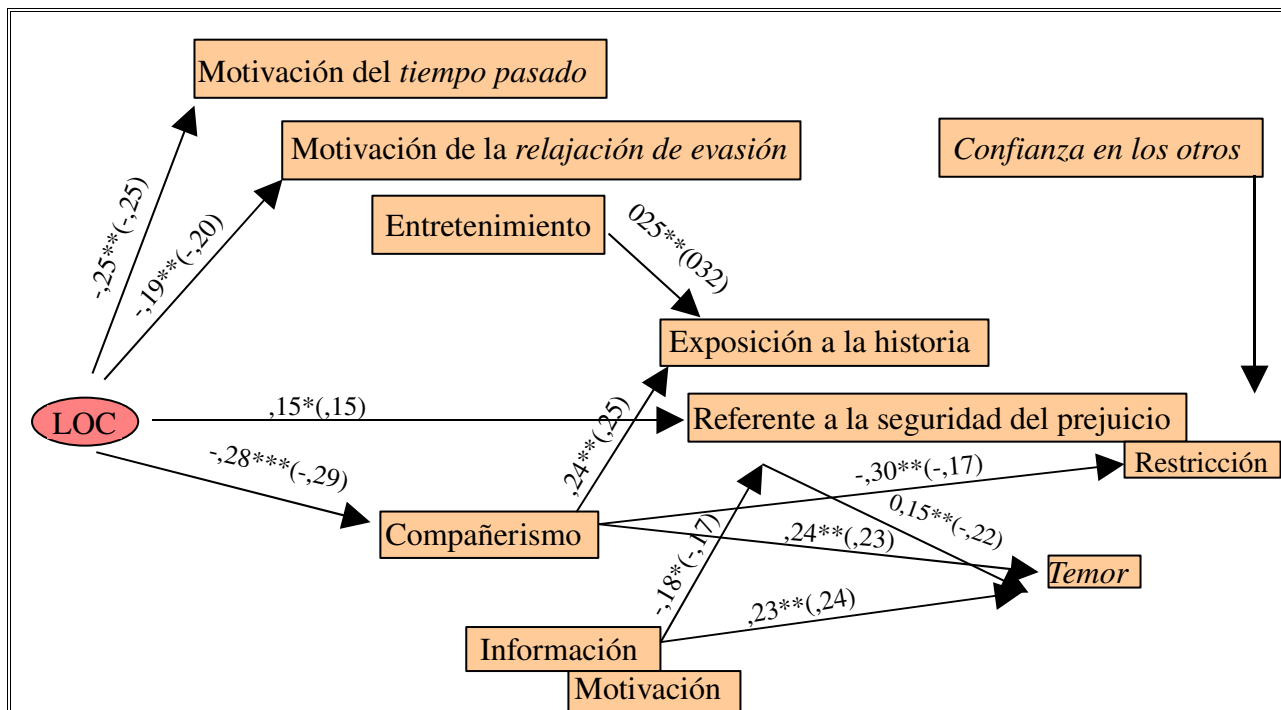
Motivación del *tiempo pasado*

Motivación de la *relajación de evasión*

*Confianza en los otros*

Entretenimiento

025**(032)

-,25**(-,25)

-,19**(-,20)

Exposición a la historia

LOC

,15*(,15)

Referente a la seguridad del prejuicio

-,28***(-,29)

,24**(,25)

-,30**(-,17)

Restricción

0,15**(-,22)

Compañerismo

,24**(,23)

*Temor*

-,18*(-,17)

,23**(,24)

Información

Motivación